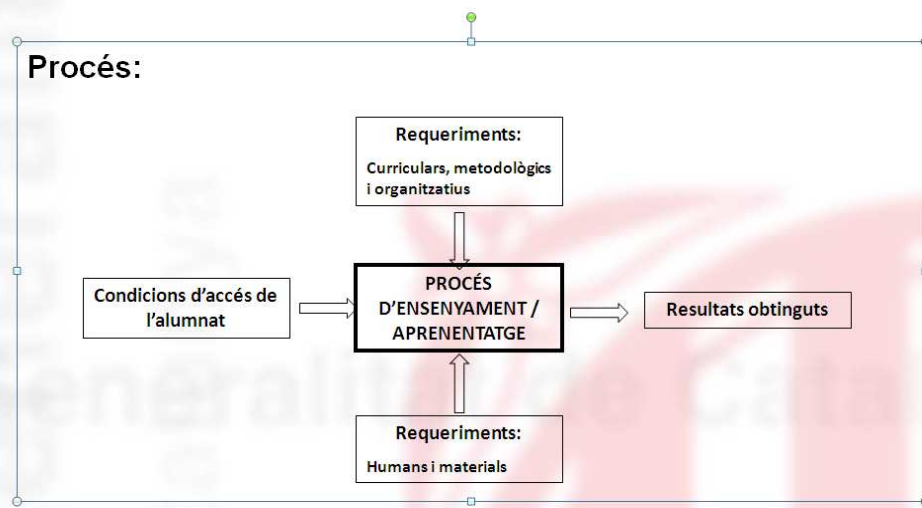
Procés:

Requeriments:

Curriculars, metodològics i organitzatius

Condicions d'accés de l'alumnat

PROCÉS D'ENSENYAMENT / APRENENTATGE

Resultats obtinguts

Requeriments:

Humans i materials

Generalitat de Cata